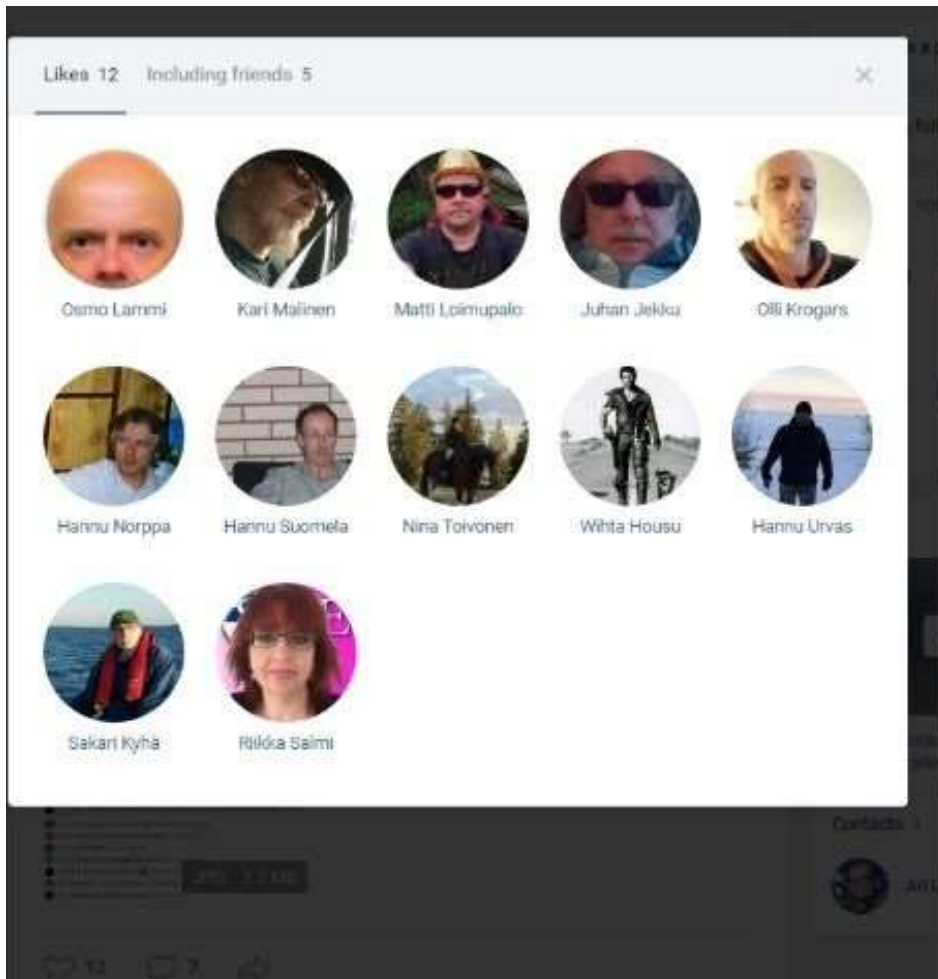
Likes 12 Including friends 5

×

Osmo Lammi

Kari Malinen

Matti Loimupalo

Juhan Jekku

Olli Krogars

Hannu Norppa

Hannu Suomela

Nina Toivonen

Wihta Housu

Hannu Urvas

Sakari Kyha

Riikka Salmi

Contacts 1

JPG 3.7 MB

12 7